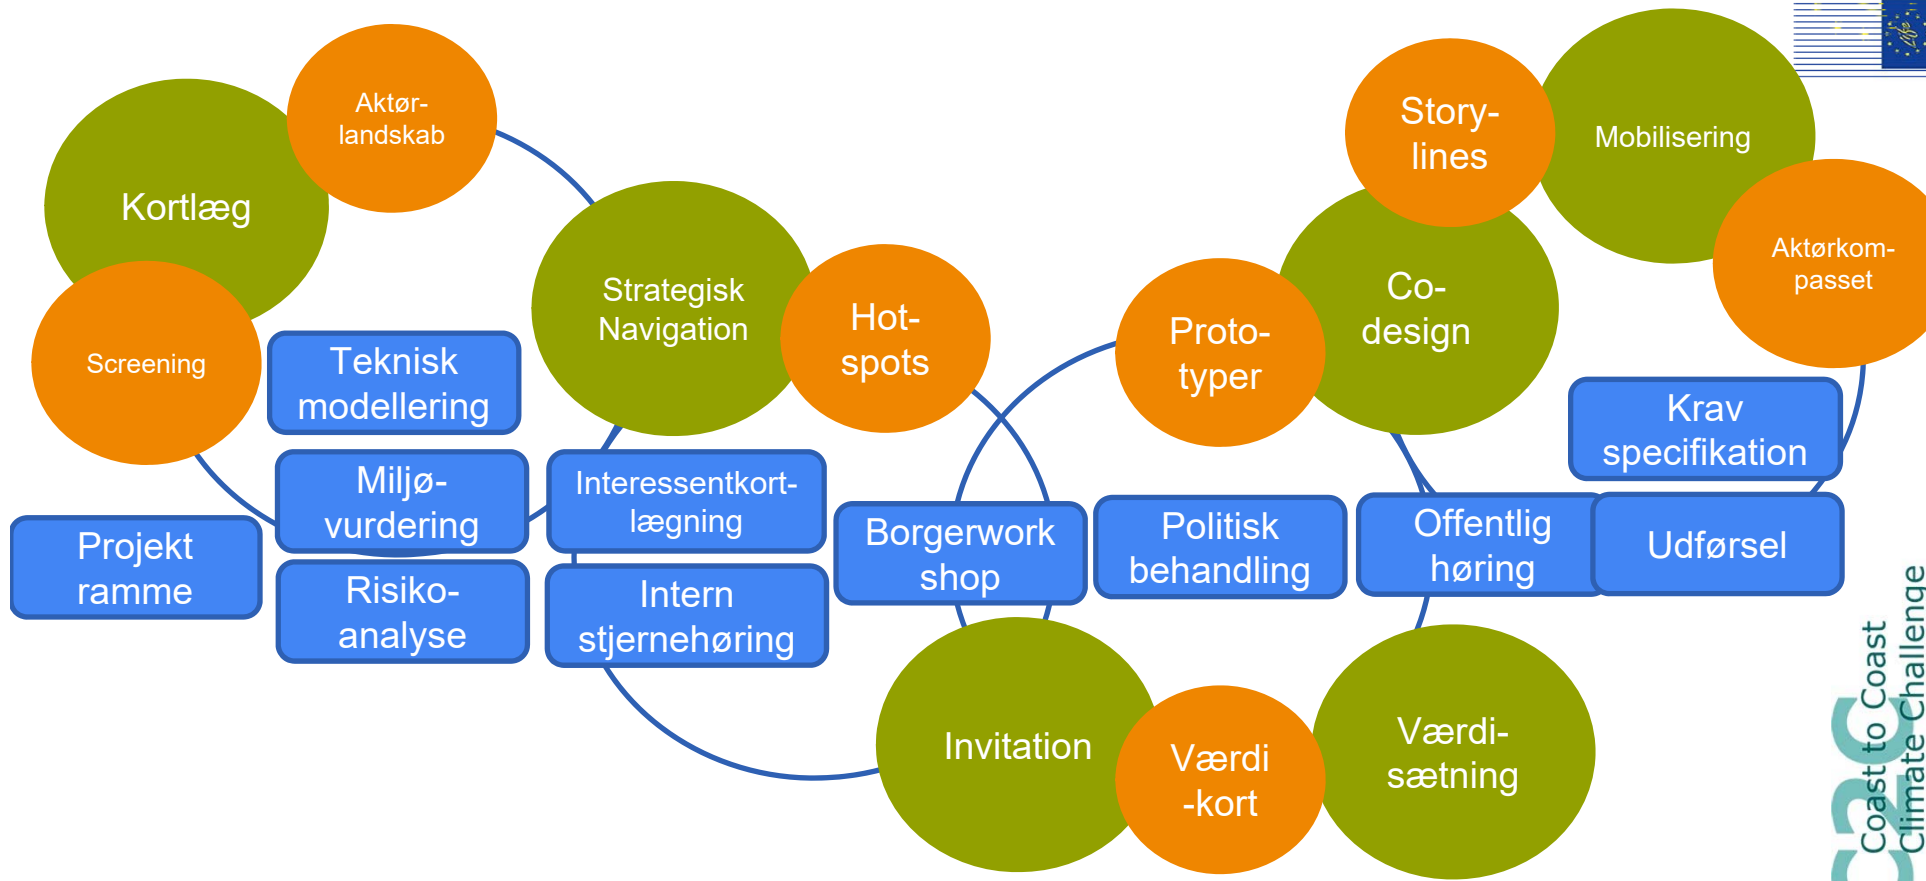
Aktør-landskab

Kortlæg

Screening

Teknisk modellering

Miljø-vurdering

Projekt ramme

Risiko-analyse

Strategisk Navigation

Hot-spots

Interessentkort-lægning

Intern stjernehøring

Borgerwork shop

Invitation

Værdi -kort

Værdi-sætning

Proto-typer

Co-design

Politisk behandling

Offentlig høring

Story-lines

Mobilisering

Aktørkom-passet

Krav specifikation

Udførsel

Coast to Coast Climate Challenge